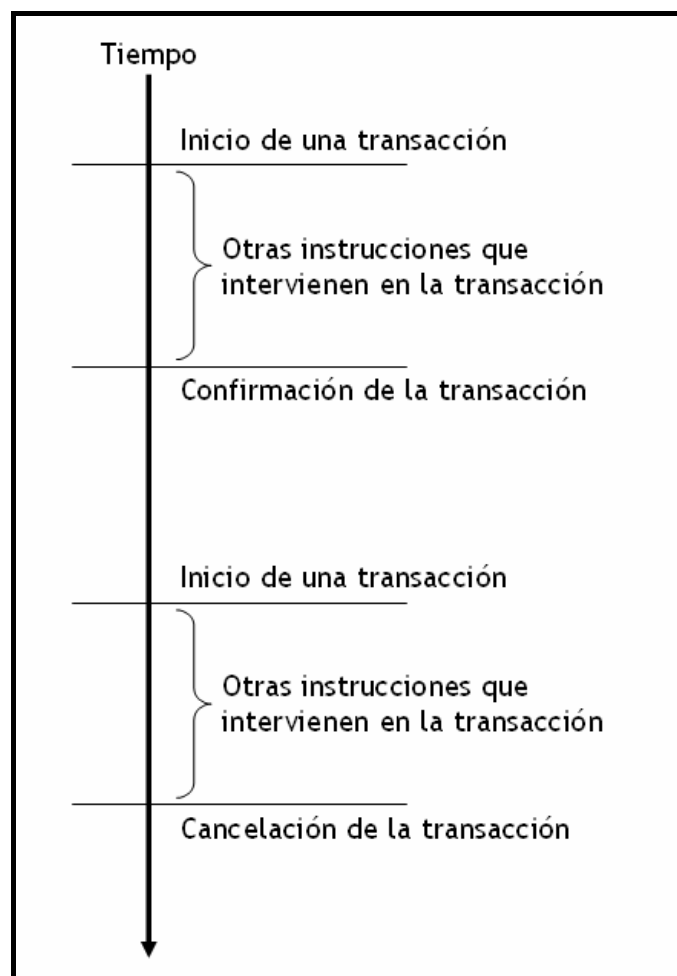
Tiempo

Inicio de una transacción

Otras instrucciones que intervienen en la transacción

Confirmación de la transacción

Inicio de una transacción

Otras instrucciones que intervienen en la transacción

Cancelación de la transacción